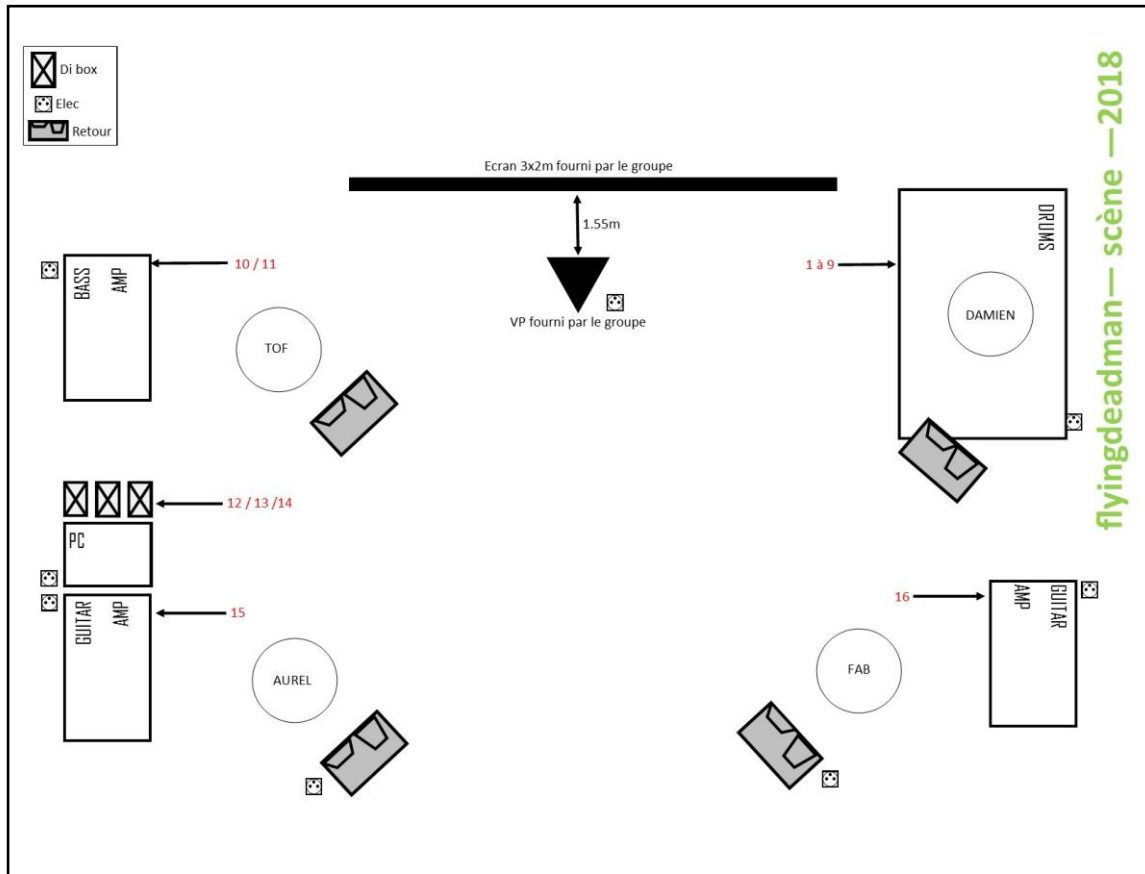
Di box
Elec
Retour

Ecran 3x2m fourni par le groupe

1.55m

VP fourni par le groupe

flyingdeadman— scène —2018

BASS AMP

10 / 11

TOF

DRUMS

1 à 9

DAMIEN

12 / 13 /14

PC

GUITAR AMP

15

AUREL

16

GUITAR AMP

FAB